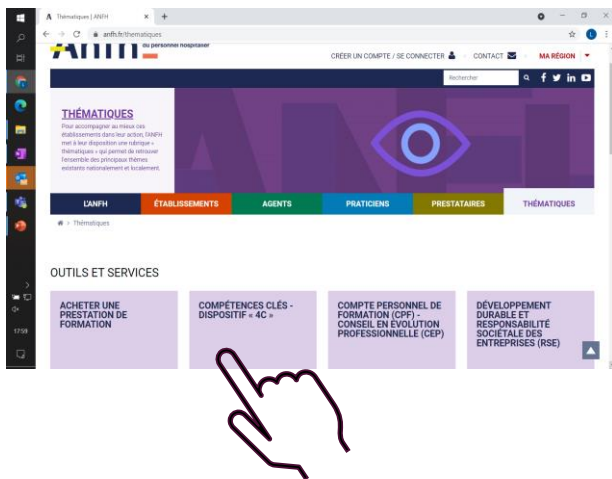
Thématiques | ANFH

anfh.fr/thematiques

du personnel hospitalier

CRÉER UN COMPTE / SE CONNECTER

CONTACT

MA RÉGION

Rechercher

THÉMATIQUES

Pour accompagner au mieux ces établissements dans leur action, l'ANFH met à leur disposition une rubrique « thématiques » qui permet de retrouver l'ensemble des principaux thèmes existants nationalement et localement.

L'ANFH | ÉTABLISSEMENTS | AGENTS | PRATICIENS | PRESTATAIRES | THÉMATIQUES

» Thématiques

OUTILS ET SERVICES

ACHETER UNE PRESTATION DE FORMATION

COMPÉTENCES CLÉS - DISPOSITIF « 4C »

COMPTE PERSONNEL DE FORMATION (CPF) - CONSEIL EN ÉVOLUTION PROFESSIONNELLE (CEP)

DÉVELOPPEMENT DURABLE ET RESPONSABILITÉ SOCIÉTALE DES ENTREPRISES (RSE)

17:59